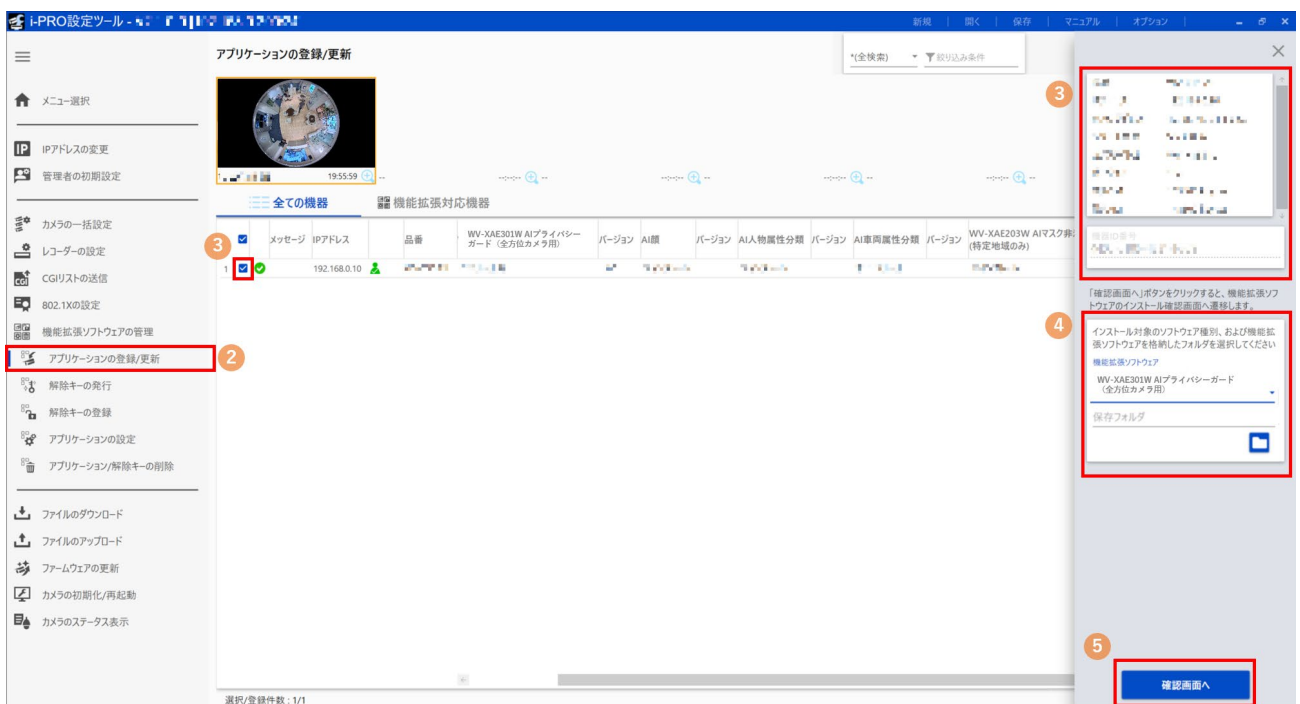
i-PRO設定ツール - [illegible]

新規 | 開く | 保存 | マニュアル | オプション

メニュー選択

IPアドレスの変更
管理者の初期設定

カメラの一括設定
レコーダーの設定
CGIリストの送信
802.1Xの設定
機能拡張ソフトウェアの管理
アプリケーションの登録/更新
解除キーの発行
解除キーの登録
アプリケーションの設定
アプリケーション/解除キーの削除

ファイルのダウンロード
ファイルのアップロード
ファームウェアの更新
カメラの初期化/再起動
カメラのステータス表示

2

アプリケーションの登録/更新

*(全検索) 絞り込み条件

19:55:59

全ての機器 機能拡張対応機器

3

| ☑ | メッセージ | IPアドレス | | 品番 | WV-XAE301W AIプライバシーガード（全方位カメラ用） | バージョン | AI顔 | バージョン | AI人物属性分類 | バージョン | AI車両属性分類 | バージョン | WV-XAE203W AIマスク非... (特定地域のみ) |
|---|---|---|---|---|---|---|---|---|---|---|---|---|---|
| 1 ☑ | | 192.168.0.10 | | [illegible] | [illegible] | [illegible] | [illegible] | | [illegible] | | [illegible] | | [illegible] |

選択/登録件数：1/1

3

機器ID番号
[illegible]

「確認画面へ」ボタンをクリックすると、機能拡張ソフトウェアのインストール確認画面へ遷移します。

4

インストール対象のソフトウェア種別、および機能拡張ソフトウェアを格納したフォルダを選択してください

機能拡張ソフトウェア
WV-XAE301W AIプライバシーガード（全方位カメラ用）

保存フォルダ

5

確認画面へ